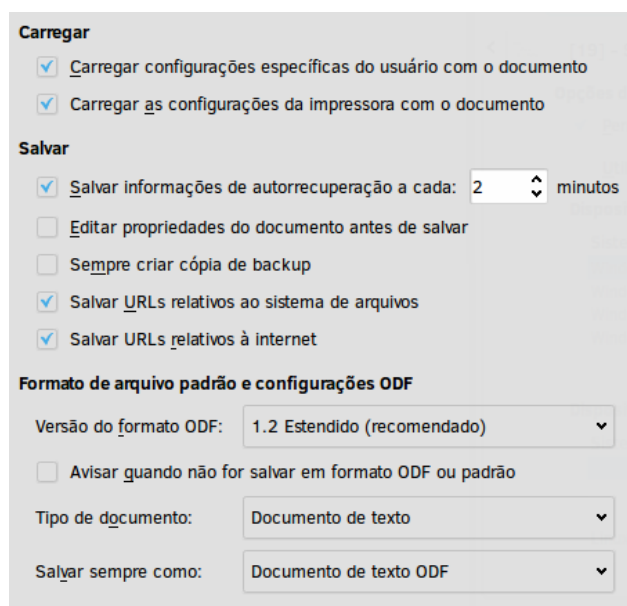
Carregar

Carregar configurações específicas do usuário com o documento

Carregar as configurações da impressora com o documento

Salvar

Salvar informações de autorrecuperação a cada: 2 minutos

Editar propriedades do documento antes de salvar

Sempre criar cópia de backup

Salvar URLs relativos ao sistema de arquivos

Salvar URLs relativos à internet

Formato de arquivo padrão e configurações ODF

Versão do formato ODF: 1.2 Estendido (recomendado)

Avisar quando não for salvar em formato ODF ou padrão

Tipo de documento: Documento de texto

Salvar sempre como: Documento de texto ODF